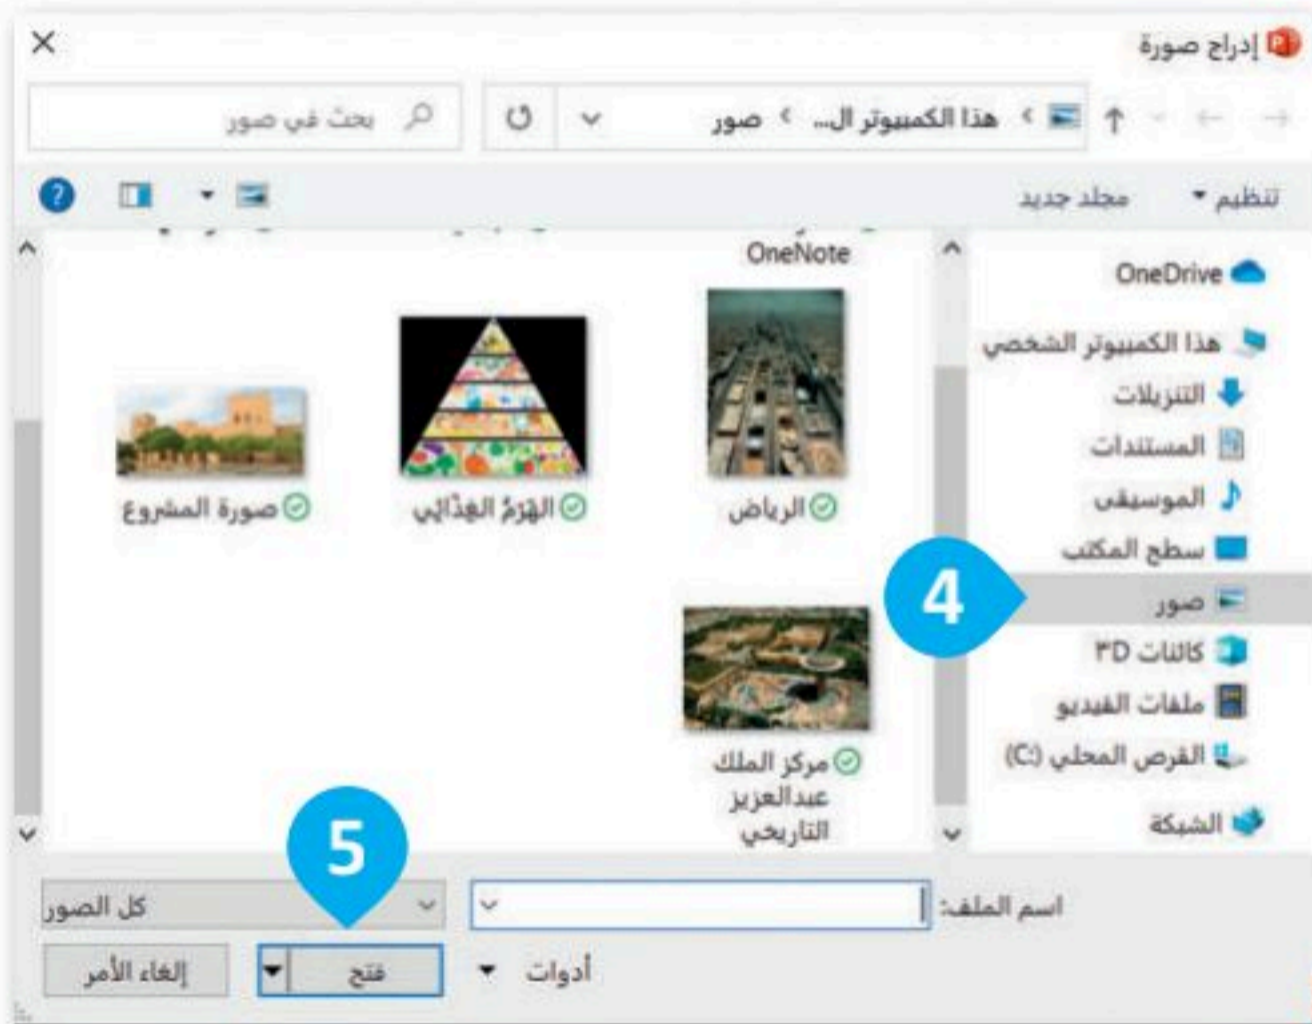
إدراج صورة

هذا الكمبيوتر ال... < صور

بحث في صور

تنظيم ▾ مجلد جديد

OneDrive
هذا الكمبيوتر الشخصي
التنزيلات
المستندات
الموسيقى
سطح المكتب
صور
كائنات 3D
ملفات الفيديو
القرص المحلي (:C)
الشبكة

OneNote

الرياض
الهَرَمُ الغِذائي
صورة المشروع
مركز الملك عبدالعزيز التاريخي

4

5

اسم الملف:

كل الصور

أدوات ▾

فتح

إلغاء الأمر